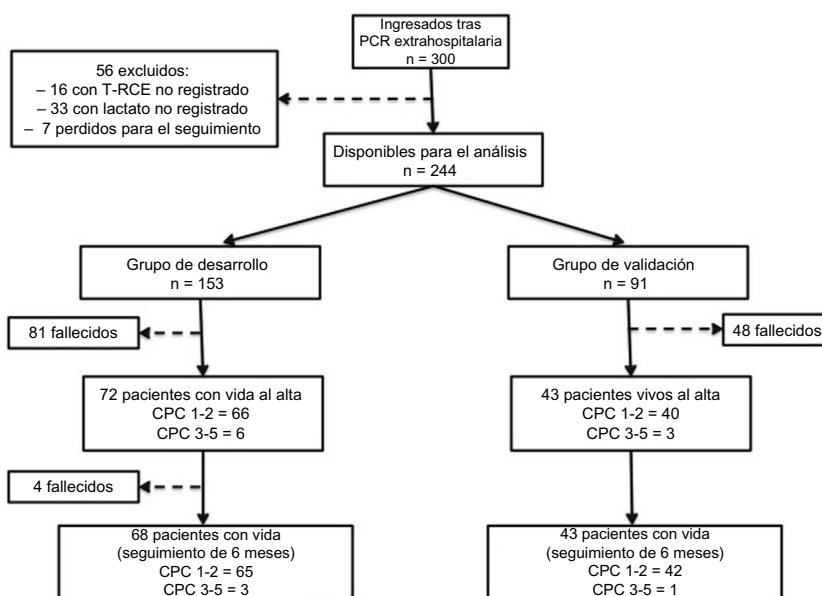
Ingresados tras PCR extrahospitalaria
n = 300

56 excluidos:
– 16 con T-RCE no registrado
– 33 con lactato no registrado
– 7 perdidos para el seguimiento

Disponibles para el análisis
n = 244

Grupo de desarrollo
n = 153

Grupo de validación
n = 91

81 fallecidos

48 fallecidos

72 pacientes con vida al alta
CPC 1-2 = 66
CPC 3-5 = 6

43 pacientes vivos al alta
CPC 1-2 = 40
CPC 3-5 = 3

4 fallecidos

68 pacientes con vida
(seguimiento de 6 meses)
CPC 1-2 = 65
CPC 3-5 = 3

43 pacientes con vida
(seguimiento de 6 meses)
CPC 1-2 = 42
CPC 3-5 = 1